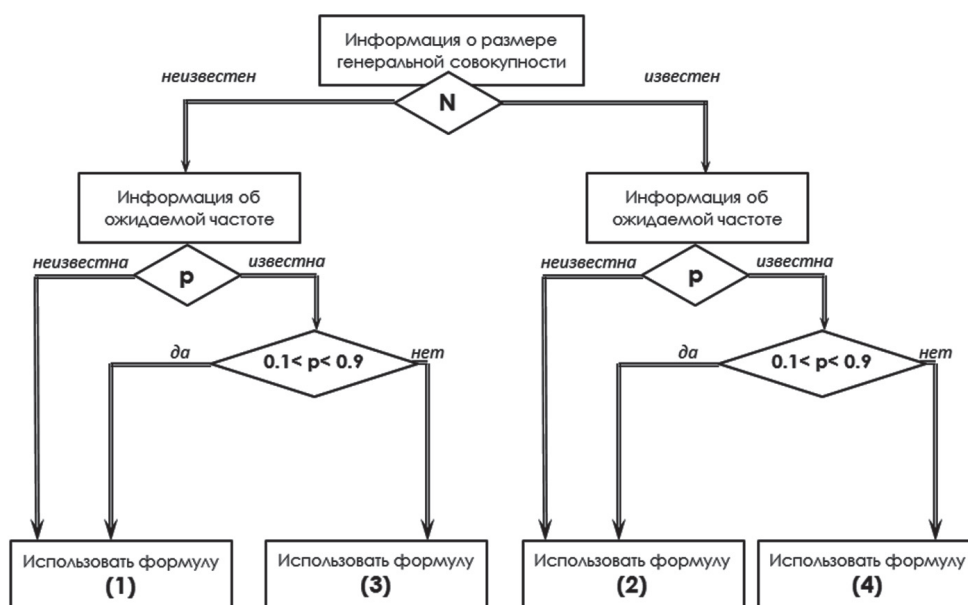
Информация о размере генеральной совокупности

неизвестен

N

известен

Информация об ожидаемой частоте

неизвестна

p

известна

да

0.1< p< 0.9

нет

Информация об ожидаемой частоте

неизвестна

p

известна

да

0.1< p< 0.9

нет

Использовать формулу (1)

Использовать формулу (3)

Использовать формулу (2)

Использовать формулу (4)